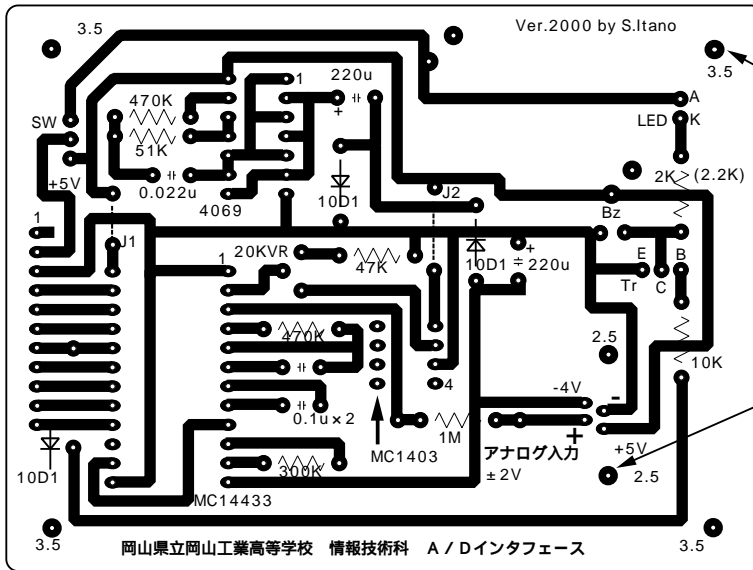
3.5
Ver.2000 by S.Itano
3.5
SW
470K
51K
1
220u
+
A
LED
K
+5V
0.022u
4069
10D1
J2
2K
(2.2K)
1
J1
20KVR
47K
10D1
220u
+
Bz
E
B
Tr
C
1
470K
2.5
4
-4V
-
10K
0.1u × 2
1M
+
アナログ入力
±2V
+5V
MC1403
10D1
300K
2.5
MC14433
3.5
岡山県立岡山工業高等学校　情報技術科　A / Dインタフェース
3.5